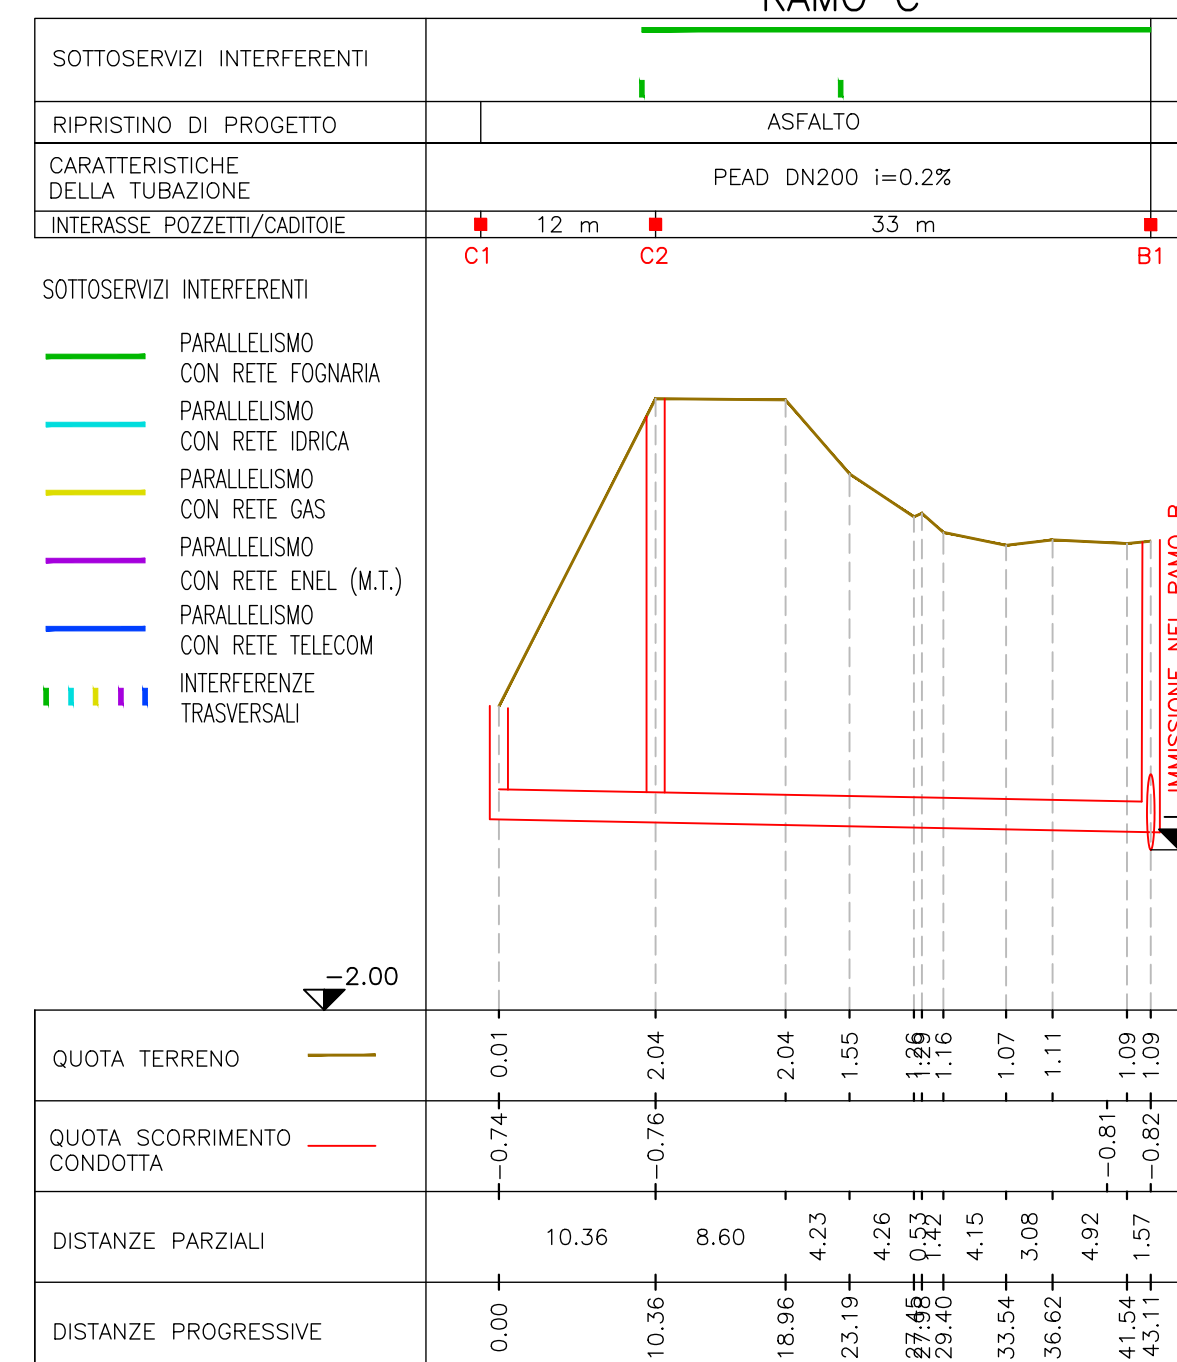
RAMO C

SOTTOSERVIZI INTERFERENTI

RIPRISTINO DI PROGETTO | ASFALTO

CARATTERISTICHE DELLA TUBAZIONE | PEAD DN200 i=0.2%

INTERASSE POZZETTI/CADITOIE | 12 m | 33 m

C1 C2 B1

SOTTOSERVIZI INTERFERENTI

PARALLELISMO CON RETE FOGNARIA

PARALLELISMO CON RETE IDRICA

PARALLELISMO CON RETE GAS

PARALLELISMO CON RETE ENEL (M.T.)

PARALLELISMO CON RETE TELECOM

INTERFERENZE TRASVERSALI

IMMISSIONE NEL RAMO B

−2.00

QUOTA TERRENO: 0.01, 2.04, 2.04, 1.55, 1.26, 1.29, 1.16, 1.07, 1.11, 1.09, 1.09

QUOTA SCORRIMENTO CONDOTTA: −0.74, −0.76, −0.81, −0.82

DISTANZE PARZIALI: 10.36, 8.60, 4.23, 4.26, 0.53, 1.42, 4.15, 3.08, 4.92, 1.57

DISTANZE PROGRESSIVE: 0.00, 10.36, 18.96, 23.19, 27.45, 27.98, 29.40, 33.54, 36.62, 41.54, 43.11